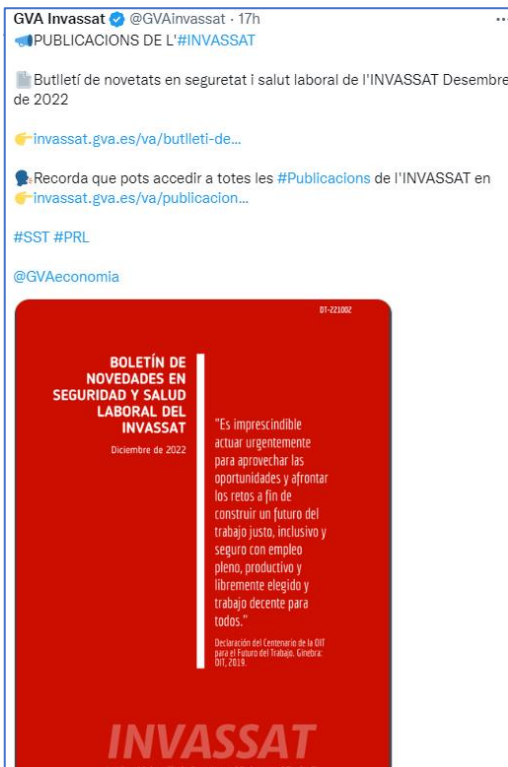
GVA Invassat @GVAinvassat · 17h
📢PUBLICACIONS DE L'#INVASSAT

📄Butlletí de novetats en seguretat i salut laboral de l'INVASSAT Desembre de 2022

👉invassat.gva.es/va/butlleti-de…

🗣️Recorda que pots accedir a totes les #Publicacions de l'INVASSAT en 👉invassat.gva.es/va/publicacion…

#SST #PRL

@GVAeconomia

DT-221002

BOLETÍN DE NOVEDADES EN SEGURIDAD Y SALUD LABORAL DEL INVASSAT

Diciembre de 2022

"Es imprescindible actuar urgentemente para aprovechar las oportunidades y afrontar los retos a fin de construir un futuro del trabajo justo, inclusivo y seguro con empleo pleno, productivo y libremente elegido y trabajo decente para todos."

Declaración del Centenario de la OIT para el Futuro del Trabajo. Ginebra: OIT, 2019.

INVASSAT